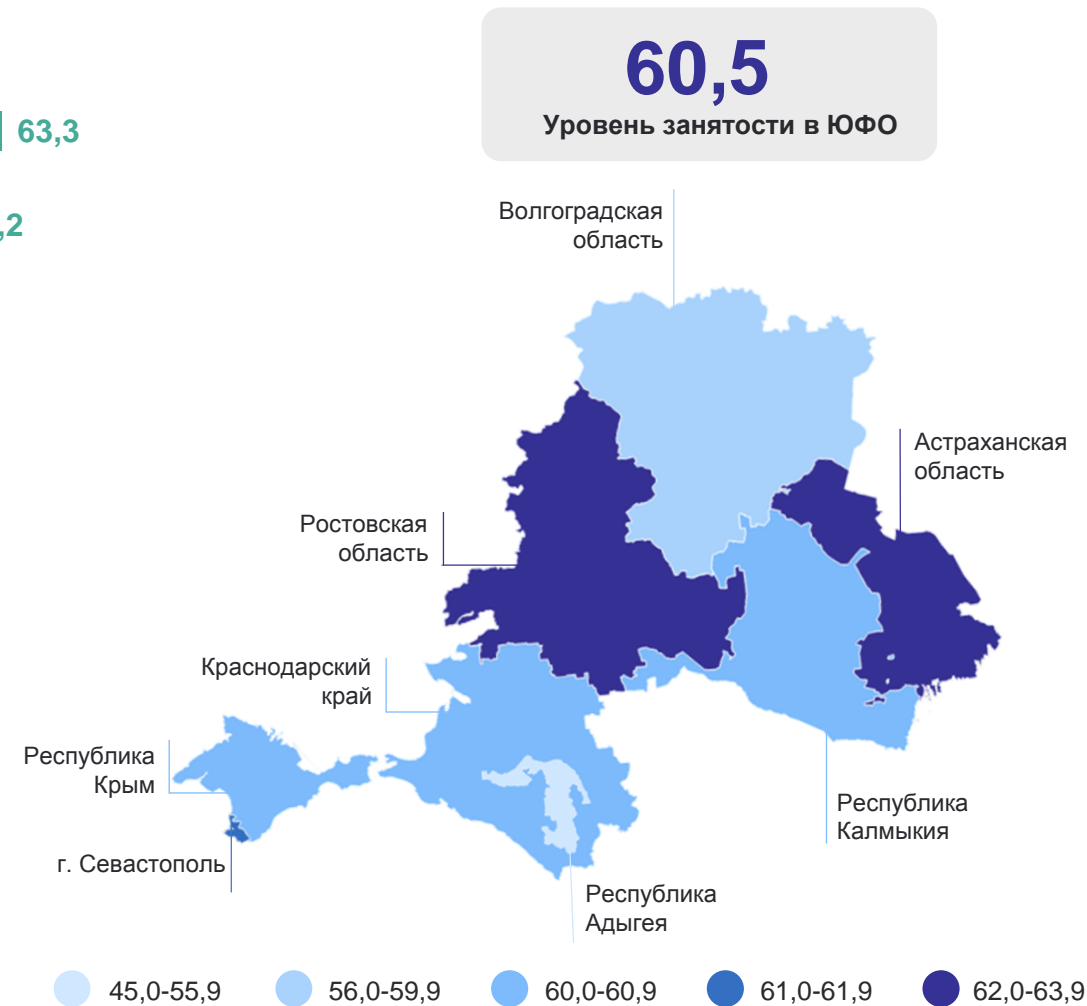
63,3

,2

60,5
Уровень занятости в ЮФО

Волгоградская область

Астраханская область

Ростовская область

Краснодарский край

Республика Крым

г. Севастополь

Республика Калмыкия

Республика Адыгея

45,0-55,9
56,0-59,9
60,0-60,9
61,0-61,9
62,0-63,9